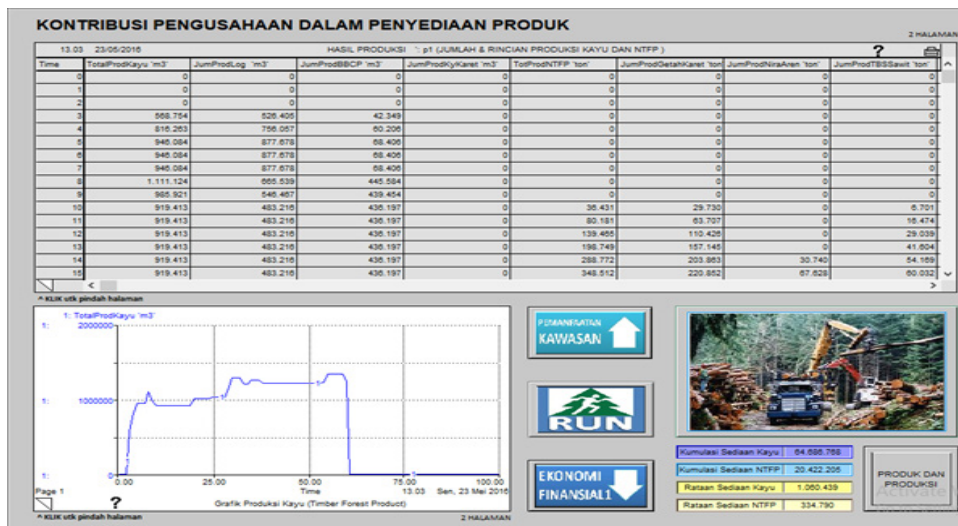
KONTRIBUSI PENGUSAHAAN DALAM PENYEDIAAN PRODUK

2 HALAMAN

13.03 23/05/2016 HASIL PRODUKSI : p1 (JUMLAH & RINCIAN PRODUKSI KAYU DAN NTFP)

?

| Time | TotalProdKayu 'm3' | JumProdLog 'm3' | JumProdBBCP 'm3' | JumProdKyKaret 'm3' | TotProdNTFP 'ton' | JumProdGetahKaret 'ton' | JumProdNiraAren 'ton' | JumProdTBSSawit 'ton' |
|---|---|---|---|---|---|---|---|---|
| 0 | 0 | 0 | 0 | 0 | 0 | 0 | 0 | 0 |
| 1 | 0 | 0 | 0 | 0 | 0 | 0 | 0 | 0 |
| 2 | 0 | 0 | 0 | 0 | 0 | 0 | 0 | 0 |
| 3 | 568.754 | 526.405 | 42.349 | 0 | 0 | 0 | 0 | 0 |
| 4 | 816.263 | 756.057 | 60.206 | 0 | 0 | 0 | 0 | 0 |
| 5 | 946.084 | 877.678 | 68.406 | 0 | 0 | 0 | 0 | 0 |
| 6 | 946.084 | 877.678 | 68.406 | 0 | 0 | 0 | 0 | 0 |
| 7 | 946.084 | 877.678 | 68.406 | 0 | 0 | 0 | 0 | 0 |
| 8 | 1.111.124 | 665.539 | 445.584 | 0 | 0 | 0 | 0 | 0 |
| 9 | 985.921 | 546.467 | 439.454 | 0 | 0 | 0 | 0 | 0 |
| 10 | 919.413 | 483.216 | 436.197 | 0 | 36.431 | 29.730 | 0 | 6.701 |
| 11 | 919.413 | 483.216 | 436.197 | 0 | 80.181 | 63.707 | 0 | 16.474 |
| 12 | 919.413 | 483.216 | 436.197 | 0 | 139.465 | 110.426 | 0 | 29.039 |
| 13 | 919.413 | 483.216 | 436.197 | 0 | 198.749 | 157.145 | 0 | 41.604 |
| 14 | 919.413 | 483.216 | 436.197 | 0 | 288.772 | 203.863 | 30.740 | 54.169 |
| 15 | 919.413 | 483.216 | 436.197 | 0 | 348.512 | 220.852 | 67.628 | 60.032 |

^ KLIK utk pindah halaman

1: TotalProdKayu 'm3'

1: 2000000

1: 1000000

1: 0

0.00 25.00 50.00 75.00 100.00

Time

Page 1

13.03 Sen, 23 Mei 2016

Grafik Produksi Kayu (Timber Forest Product)

?

^ KLIK utk pindah halaman

2 HALAMAN

PEMANFAATAN KAWASAN

RUN

EKONOMI FINANSIAL1

| Kumulasi Sediaan Kayu | 64.686.768 |
|---|---|
| Kumulasi Sediaan NTFP | 20.422.206 |
| Rataan Sediaan Kayu | 1.060.439 |
| Rataan Sediaan NTFP | 334.790 |

PRODUK DAN PRODUKSI

Activate